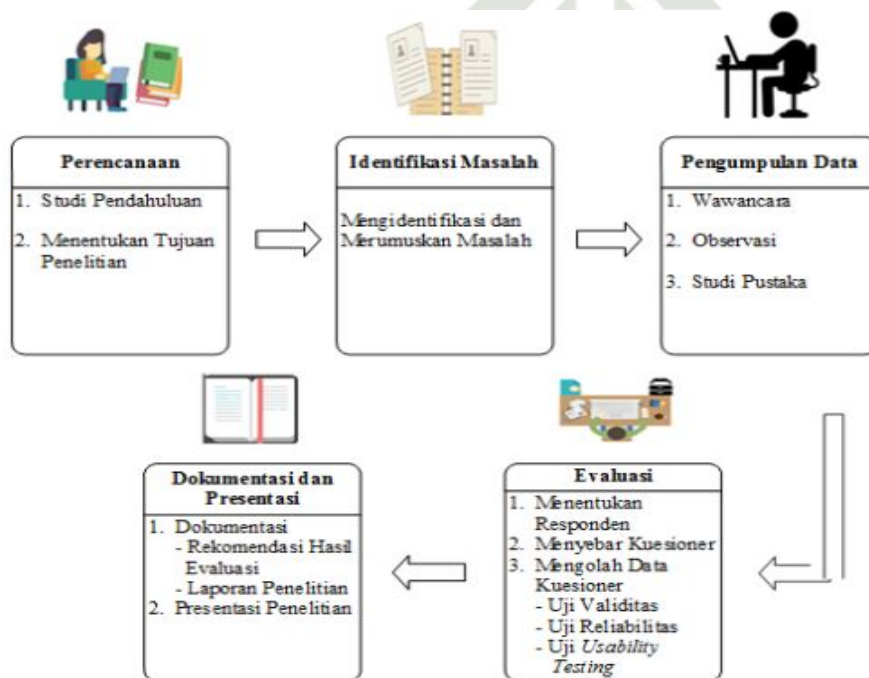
Perencanaan

1. Studi Pendahuluan

2. Menentukan Tujuan Penelitian

Identifikasi Masalah

Mengidentifikasi dan Merumuskan Masalah

Pengumpulan Data

1. Wawancara

2. Observasi

3. Studi Pustaka

Dokumentasi dan Presentasi

1. Dokumentasi
- Rekomendasi Hasil Evaluasi
- Laporan Penelitian
2. Presentasi Penelitian

Evaluasi

1. Menentukan Responden
2. Menyebar Kuesioner
3. Mengolah Data Kuesioner
- Uji Validitas
- Uji Reliabilitas
- Uji *Usability Testing*